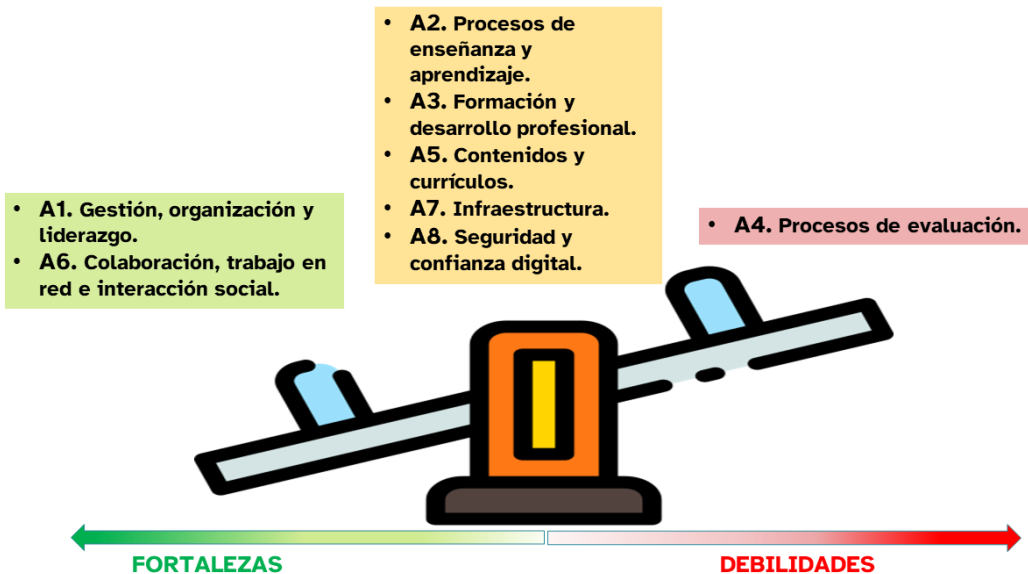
- A2. Procesos de enseñanza y aprendizaje.
- A3. Formación y desarrollo profesional.
- A5. Contenidos y currículos.
- A7. Infraestructura.
- A8. Seguridad y confianza digital.

- A1. Gestión, organización y liderazgo.
- A6. Colaboración, trabajo en red e interacción social.

- A4. Procesos de evaluación.

FORTALEZAS

DEBILIDADES